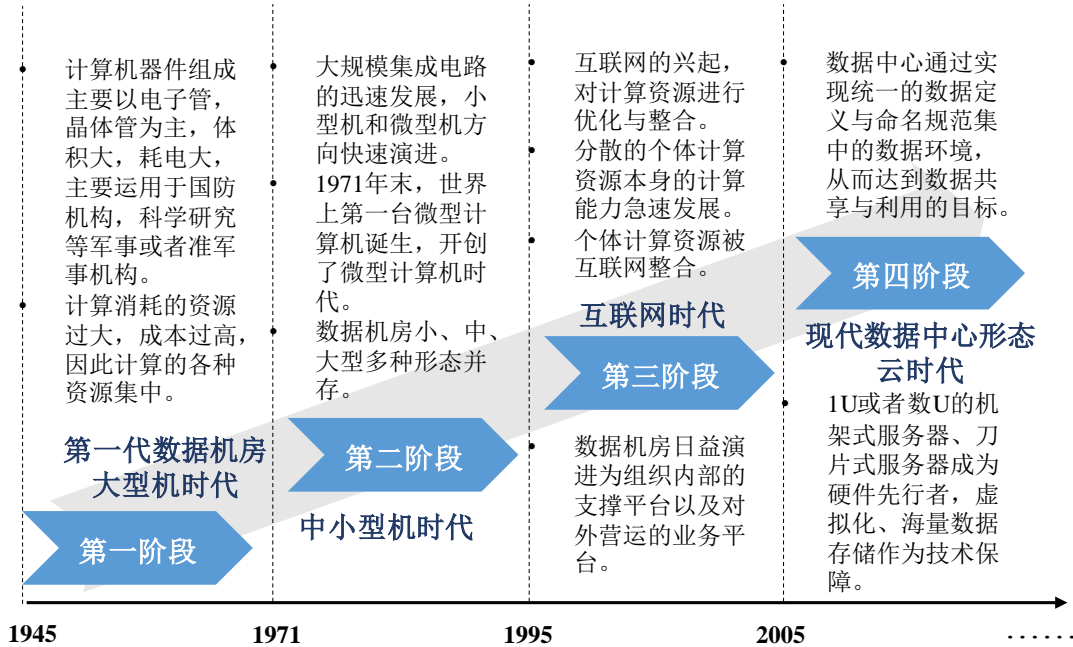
计算机器件组成主要以电子管，晶体管为主，体积大，耗电大，主要运用于国防机构，科学研究等军事或者准军事机构。

计算消耗的资源过大，成本过高，因此计算的各种资源集中。

第一代数据机房
大型机时代

第一阶段

大规模集成电路的迅速发展，小型机和微型机方向快速演进。

1971年末，世界上第一台微型计算机诞生，开创了微型计算机时代。

数据机房小、中、大型多种形态并存。

第二阶段

中小型机时代

互联网的兴起，对计算资源进行优化与整合。

分散的个体计算资源本身的计算能力急速发展。

个体计算资源被互联网整合。

互联网时代

第三阶段

数据机房日益演进为组织内部的支撑平台以及对外营运的业务平台。

数据中心通过实现统一的数据定义与命名规范集中的数据环境，从而达到数据共享与利用的目标。

第四阶段

现代数据中心形态
云时代

1U或者数U的机架式服务器、刀片式服务器成为硬件先行者，虚拟化、海量数据存储作为技术保障。

1945 1971 1995 2005 ......